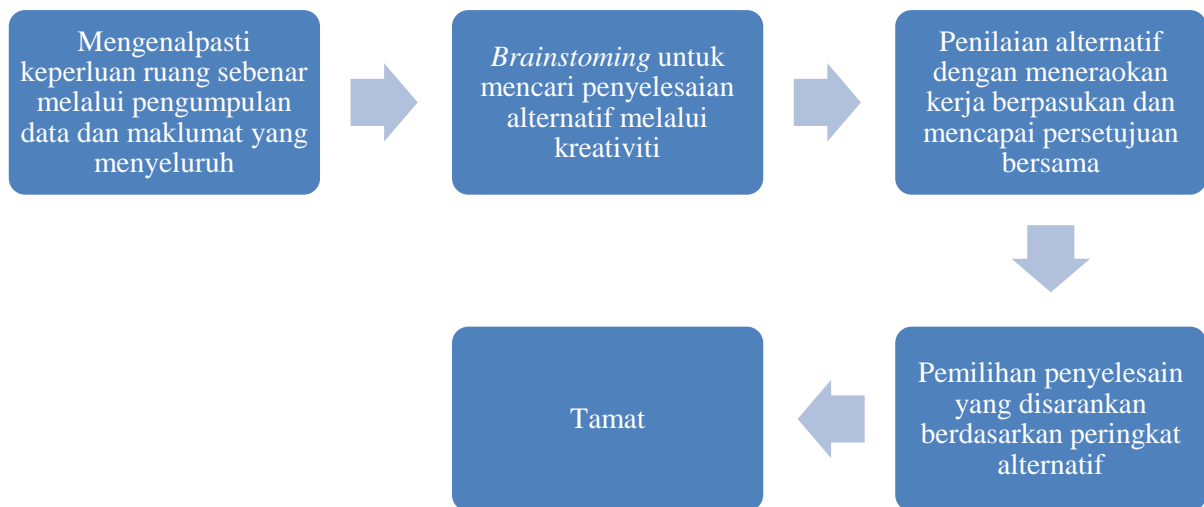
Mengenalpasti keperluan ruang sebenar melalui pengumpulan data dan maklumat yang menyeluruh

*Brainstoming* untuk mencari penyelesaian alternatif melalui kreativiti

Penilaian alternatif dengan meneraokan kerja berpasukan dan mencapai persetujuan bersama

Pemilihan penyelesain yang disarankan berdasarkan peringkat alternatif

Tamat